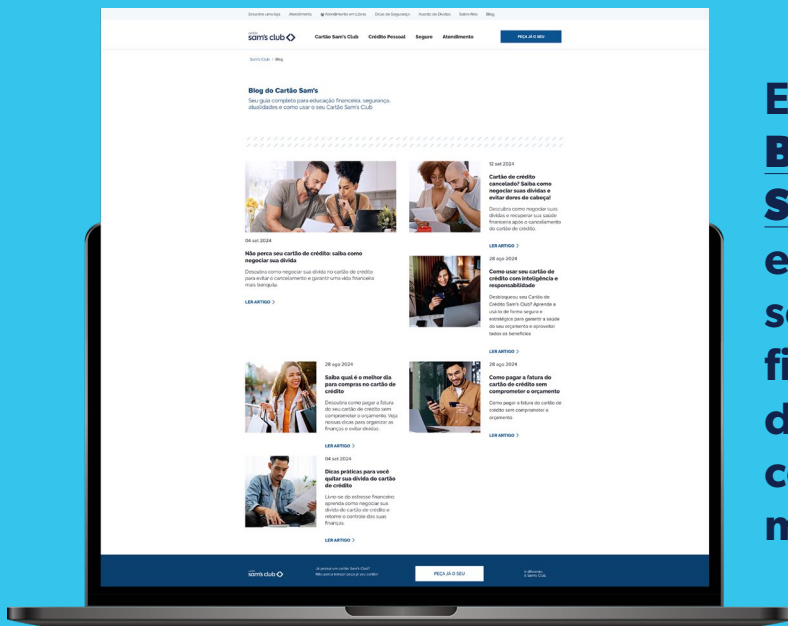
Encontre uma loja Atendimento Atendimento em Libras Dicas de Segurança Acordo de Dívidas Saiba Mais Blog

sam's club

Cartão Sam's Club Crédito Pessoal Seguro Atendimento

PEÇA JÁ O SEU

Sam's Club / Blog

Blog do Cartão Sam's

Seu guia completo para educação financeira, segurança, atualidades e como usar o seu Cartão Sam's Club

04 set 2024

Não perca seu cartão de crédito: saiba como negociar sua dívida

Descubra como negociar sua dívida no cartão de crédito para evitar o cancelamento e garantir uma vida financeira mais tranquila.

LER ARTIGO >

12 set 2024

Cartão de crédito cancelado? Saiba como negociar suas dívidas e evitar dores de cabeça!

Descubra como negociar suas dívidas e recuperar sua saúde financeira após o cancelamento do cartão de crédito.

LER ARTIGO >

28 ago 2024

Como usar seu cartão de crédito com inteligência e responsabilidade

Desbloqueou seu Cartão de Crédito Sam's Club? Aprenda a usá-lo de forma segura e estratégica para garantir a saúde do seu orçamento e aproveitar todos os benefícios

LER ARTIGO >

28 ago 2024

Saiba qual é o melhor dia para compras no cartão de crédito

Descubra como pagar a fatura do seu cartão de crédito sem comprometer o orçamento. Veja nossas dicas para organizar as finanças e evitar dívidas.

LER ARTIGO >

28 ago 2024

Como pagar a fatura do cartão de crédito sem comprometer o orçamento

Como pagar a fatura do cartão de crédito sem comprometer o orçamento

LER ARTIGO >

04 set 2024

Dicas práticas para você quitar sua dívida do cartão de crédito

Livre-se do estresse financeiro: aprenda como negociar sua dívida do cartão de crédito e retome o controle das suas finanças.

LER ARTIGO >

sam's club

Já possui um cartão Sam's Club? Não perca tempo! Peça já o seu cartão

PEÇA JÁ O SEU

E
B
S
e
s
fi
d
c
m